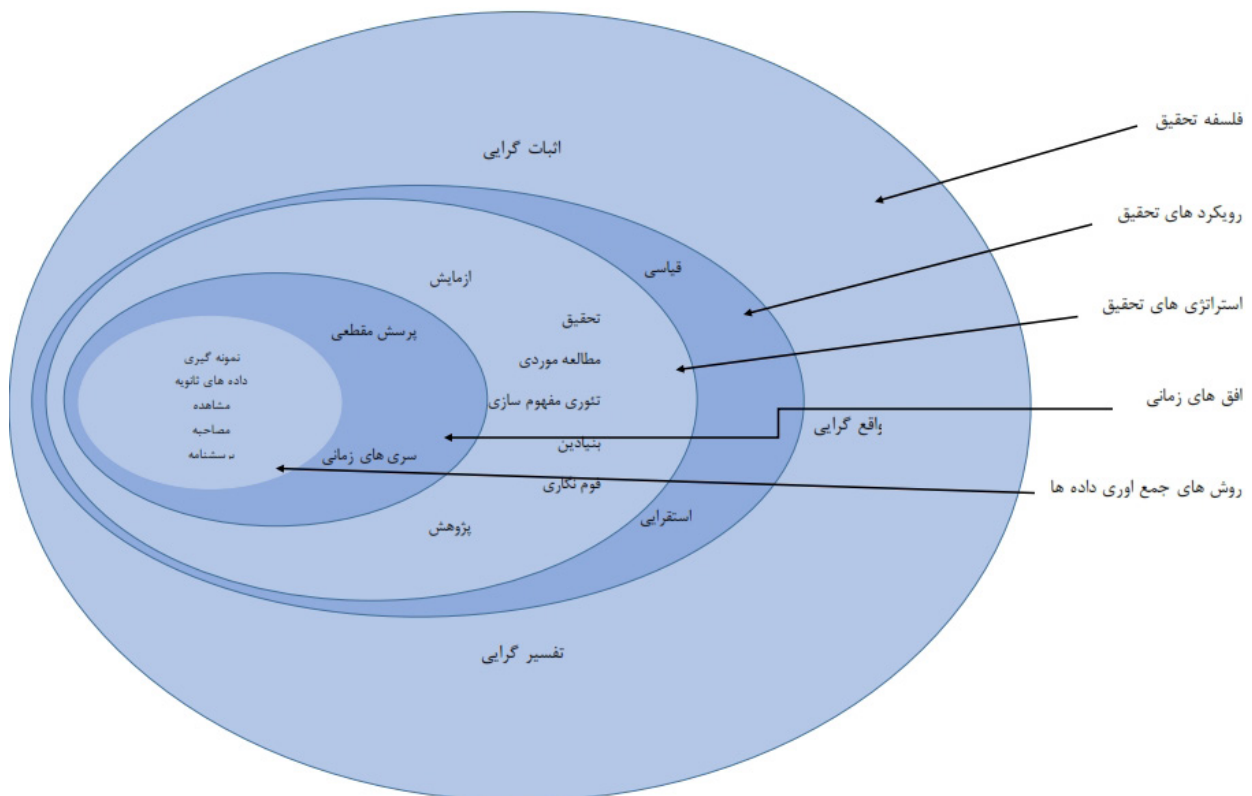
اثبات گرایی

فلسفه تحقیق

رویکرد های تحقیق

استراتژی های تحقیق

افق های زمانی

روش های جمع اوری داده ها

ازمایش

قیاسی

پرسش مقطعی

تحقیق

مطالعه موردی

تئوری مفهوم سازی

بنیادین

قوم نگاری

نمونه گیری
داده های ثانویه
مشاهده
مصاحبه
پرسشنامه

سری های زمانی

واقع گرایی

استقرایی

پژوهش

تفسیر گرایی